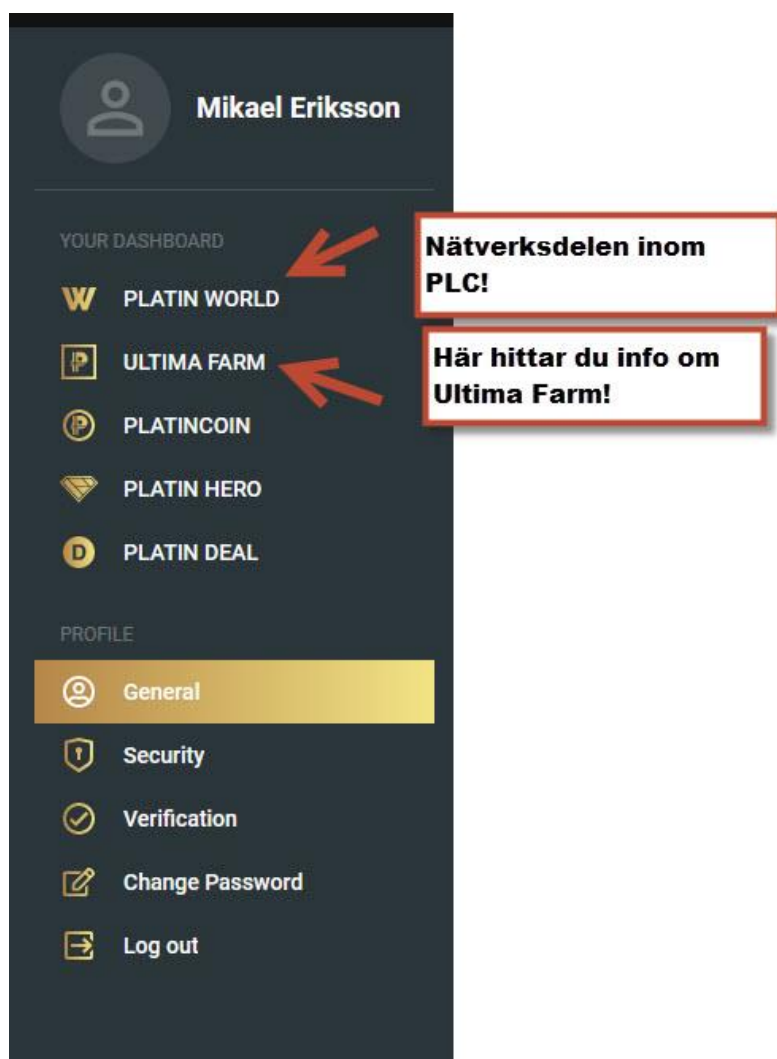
Mikael Eriksson

YOUR DASHBOARD

Nätverksdelen inom PLC!

W PLATIN WORLD

ULTIMA FARM

Här hittar du info om Ultima Farm!

PLATINCOIN

PLATIN HERO

D PLATIN DEAL

PROFILE

General

Security

Verification

Change Password

Log out